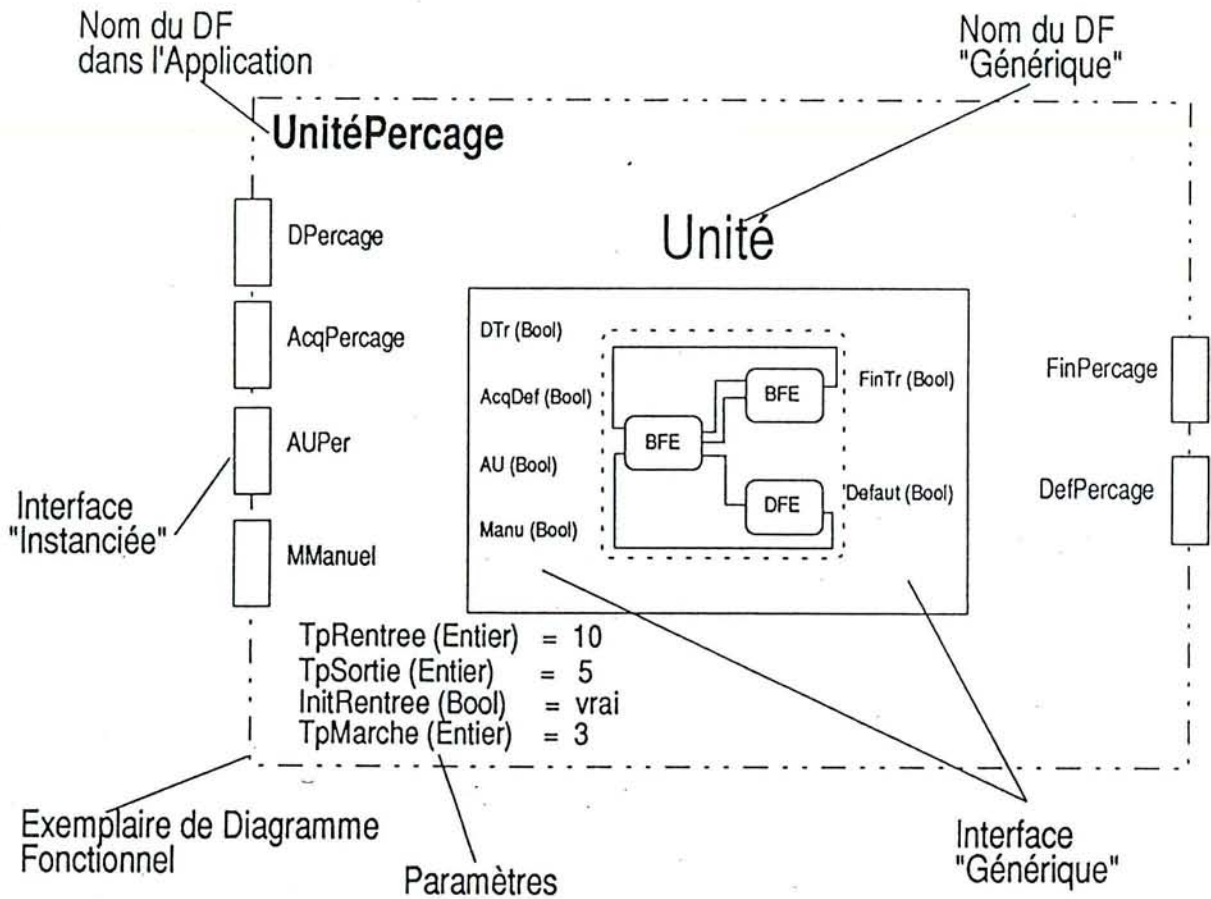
Nom du DF dans l'Application

Nom du DF "Générique"

UnitéPercage

Unité

DPercage

AcqPercage

AUPer

MManuel

Interface "Instanciée"

DTr (Bool)

AcqDef (Bool)

AU (Bool)

Manu (Bool)

BFE

BFE

DFE

FinTr (Bool)

'Defaut (Bool)

FinPercage

DefPercage

TpRentree (Entier) = 10
TpSortie (Entier) = 5
InitRentree (Bool) = vrai
TpMarche (Entier) = 3

Exemplaire de Diagramme Fonctionnel

Paramètres

Interface "Générique"